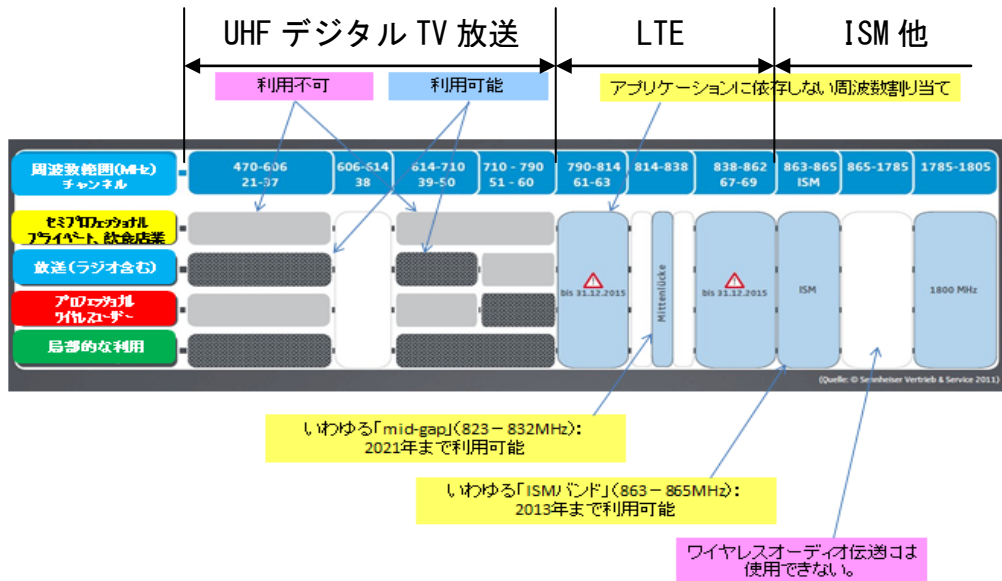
UHF デジタル TV 放送

LTE

ISM 他

利用不可

利用可能

アプリケーションに依存しない周波数割り当て

| 周波数範囲(MHz) チャンネル | 470-606 21-37 | 606-614 38 | 614-710 39-50 | 710 - 790 51 - 60 | 790-814 61-63 | 814-838 | 838-862 67-69 | 863-865 ISM | 865-1785 | 1785-1805 |
|---|---|---|---|---|---|---|---|---|---|---|

セミプロフェッショナル プライベート、飲食店業

放送(ラジオ含む)

プロフェッショナル ワイヤレスユーザー

局部的な利用

bis 31.12.2015

Mittenlücke

bis 31.12.2015

ISM

1800 MHz

(Quelle: © Sennheiser Vertrieb & Service 2011)

いわゆる「mid-gap」(823 – 832MHz): 2021年まで利用可能

いわゆる「ISMバンド」(863 – 865MHz): 2013年まで利用可能

ワイヤレスオーディオ伝送には使用できない。